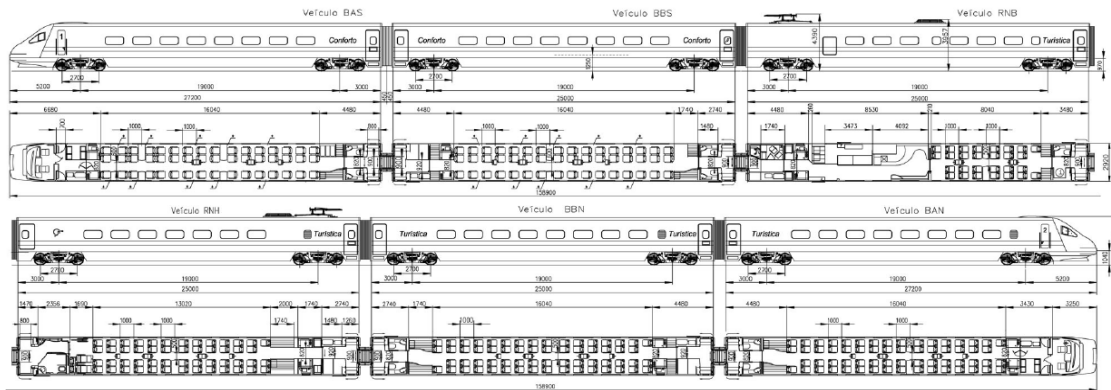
Veículo BAS
Veículo BBS
Veículo RNB
Conforto
Conforto
Conforto
Turística
5200
2700
19600
3000
3000
2700
19000
3000
2700
19600
27200
25000
25000
6680
16040
4480
4480
16040
1740
2740
4480
8530
8040
3480
1000
1000
1000
1000
1740
3473
4092
2000
2000
158800
Veículo RNH
Veículo BBN
Veículo BAN
Turística
Turística
Turística
3000
2700
19000
3000
2700
19000
3000
2700
19000
5200
25000
25000
27200
1476
2356
1600
13020
2000
1740
2740
2740
1740
16040
4480
4480
16040
3430
3250
800
1000
1000
1740
1480
1263
2000
1600
1600
158800